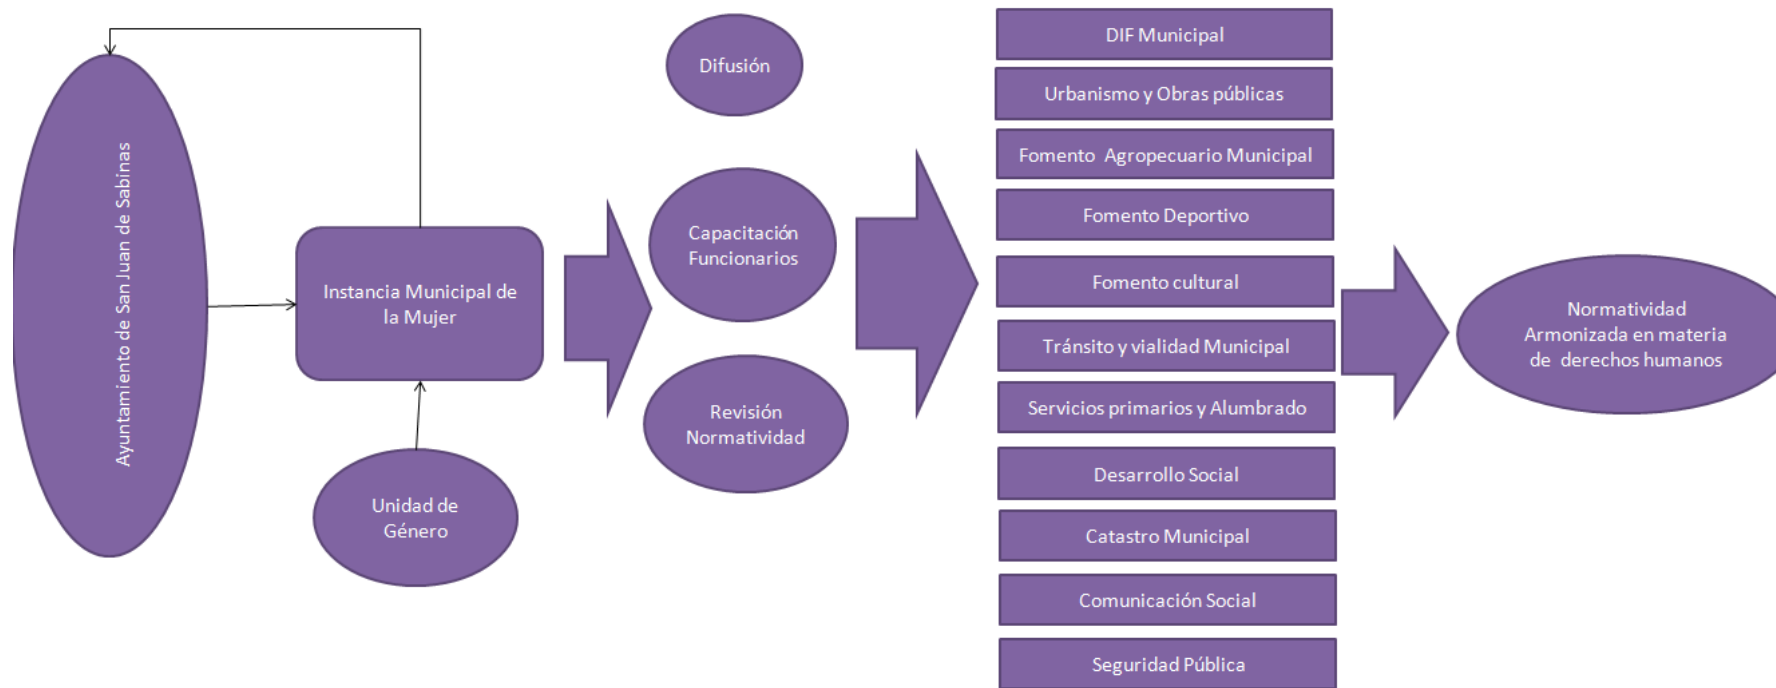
Ayuntamiento de San Juan de Sabinas

Instancia Municipal de la Mujer

Unidad de Género

Difusión

Capacitación Funcionarios

Revisión Normatividad

DIF Municipal

Urbanismo y Obras públicas

Fomento Agropecuario Municipal

Fomento Deportivo

Fomento cultural

Tránsito y vialidad Municipal

Servicios primarios y Alumbrado

Desarrollo Social

Catastro Municipal

Comunicación Social

Seguridad Pública

Normatividad Armonizada en materia de derechos humanos